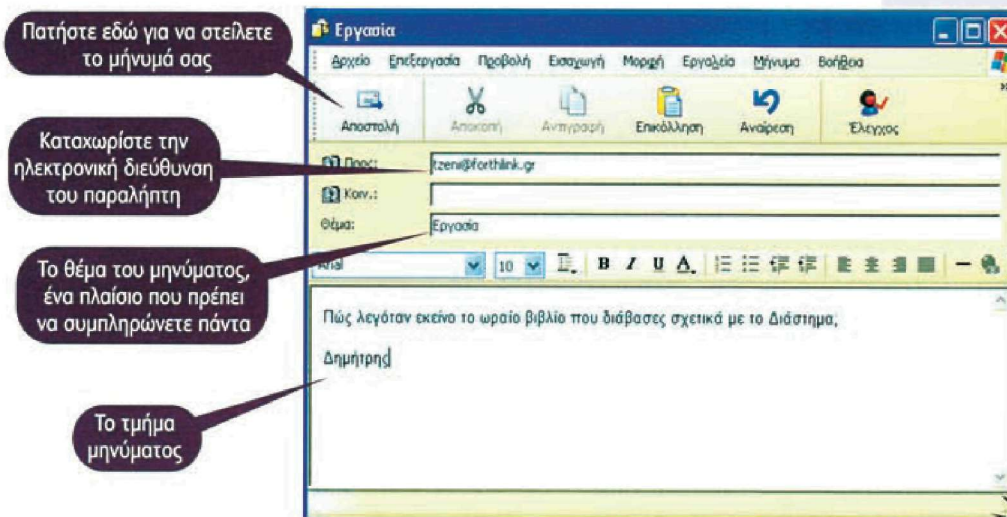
Πατήστε εδώ για να στείλετε το μήνυμά σας

Καταχωρίστε την ηλεκτρονική διεύθυνση του παραλήπτη

Το θέμα του μηνύματος, ένα πλαίσιο που πρέπει να συμπληρώνετε πάντα

Το τμήμα μηνύματος

Εργασία

Αρχείο Επεξεργασία Προβολή Εισαγωγή Μορφή Εργαλεία Μήνυμα Βοήθεια

Αποστολή Αποκοπή Αντιγραφή Επικόλληση Αναίρεση Έλεγχος

Προς: tzeni@forthlink.gr
Κοιν.:
Θέμα: Εργασία

Arial 10 B I U A

Πώς λεγόταν εκείνο το ωραίο βιβλίο που διάβασες σχετικά με το Διάστημα;

Δημήτρης